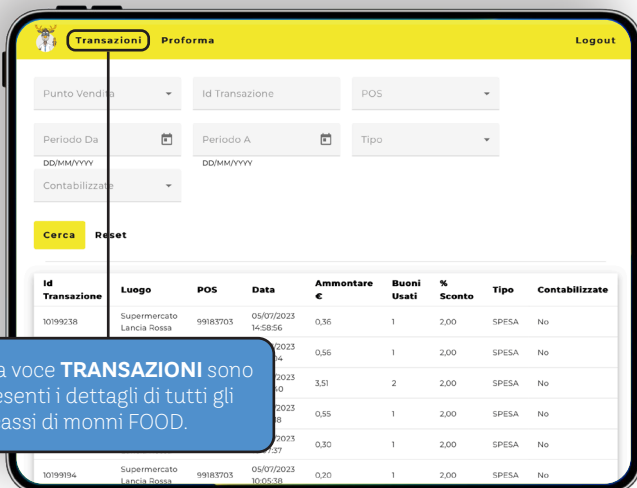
Transazioni Proforma Logout

Punto Vendita
Id Transazione
POS

Periodo Da
DD/MM/YYYY
Periodo A
DD/MM/YYYY
Tipo

Contabilizzate

Cerca Reset

| Id Transazione | Luogo | POS | Data | Ammontare € | Buoni Usati | % Sconto | Tipo | Contabilizzate |
|---|---|---|---|---|---|---|---|---|
| 10199238 | Supermercato Lancia Rossa | 99183703 | 05/07/2023 14:58:56 | 0,36 | 1 | 2,00 | SPESA | No |
| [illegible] | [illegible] | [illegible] | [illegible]/2023 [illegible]04 | 0,56 | 1 | 2,00 | SPESA | No |
| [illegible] | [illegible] | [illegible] | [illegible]/2023 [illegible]40 | 3,51 | 2 | 2,00 | SPESA | No |
| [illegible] | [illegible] | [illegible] | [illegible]2023 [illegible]38 | 0,55 | 1 | 2,00 | SPESA | No |
| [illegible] | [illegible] | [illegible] | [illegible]2023 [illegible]37 | 0,30 | 1 | 2,00 | SPESA | No |
| 10199194 | Supermercato Lancia Rossa | 99183703 | 05/07/2023 10:05:38 | 0,20 | 1 | 2,00 | SPESA | No |

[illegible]a voce TRANSAZIONI sono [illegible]esenti i dettagli di tutti gli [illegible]assi di monni FOOD.